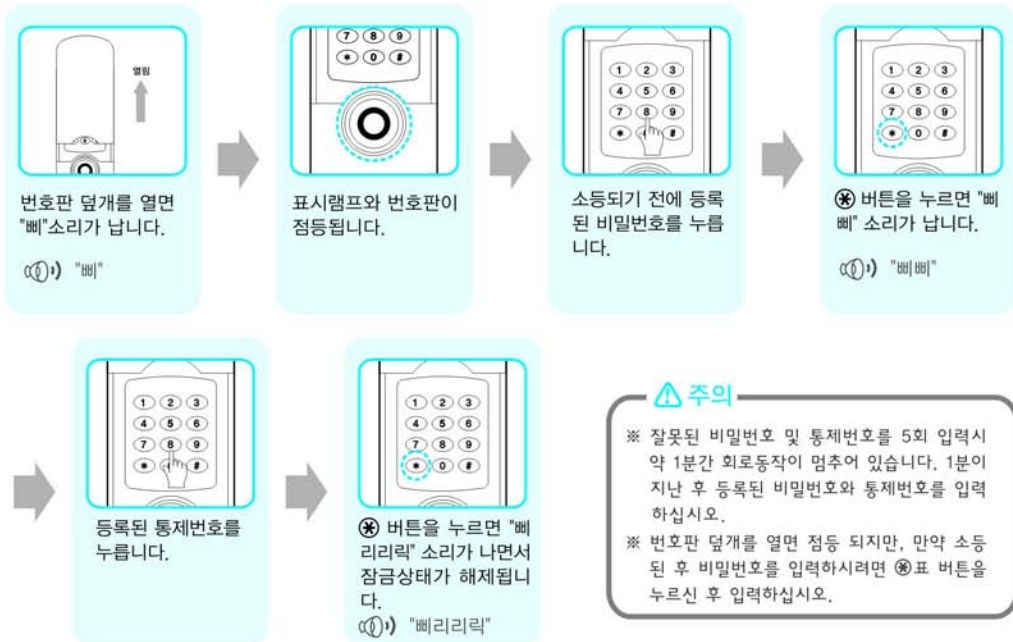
열림

번호판 덮개를 열면 "삐"소리가 납니다.

"삐"

7 8 9
✱ 0 #

표시램프와 번호판이 점등됩니다.

1 2 3
4 5 6
7 8 9
✱ 0 #

소등되기 전에 등록된 비밀번호를 누릅니다.

1 2 3
4 5 6
7 8 9
✱ 0 #

✱ 버튼을 누르면 "삐삐" 소리가 납니다.

"삐삐"

1 2 3
4 5 6
7 8 9
✱ 0 #

등록된 통제번호를 누릅니다.

1 2 3
4 5 6
7 8 9
✱ 0 #

✱ 버튼을 누르면 "삐리리릭" 소리가 나면서 잠금상태가 해제됩니다.

"삐리리릭"

⚠ 주의

※ 잘못된 비밀번호 및 통제번호를 5회 입력시 약 1분간 회로동작이 멈추어 있습니다. 1분이 지난 후 등록된 비밀번호와 통제번호를 입력하십시오.

※ 번호판 덮개를 열면 점등 되지만, 만약 소등된 후 비밀번호를 입력하시려면 ✱표 버튼을 누르신 후 입력하십시오.